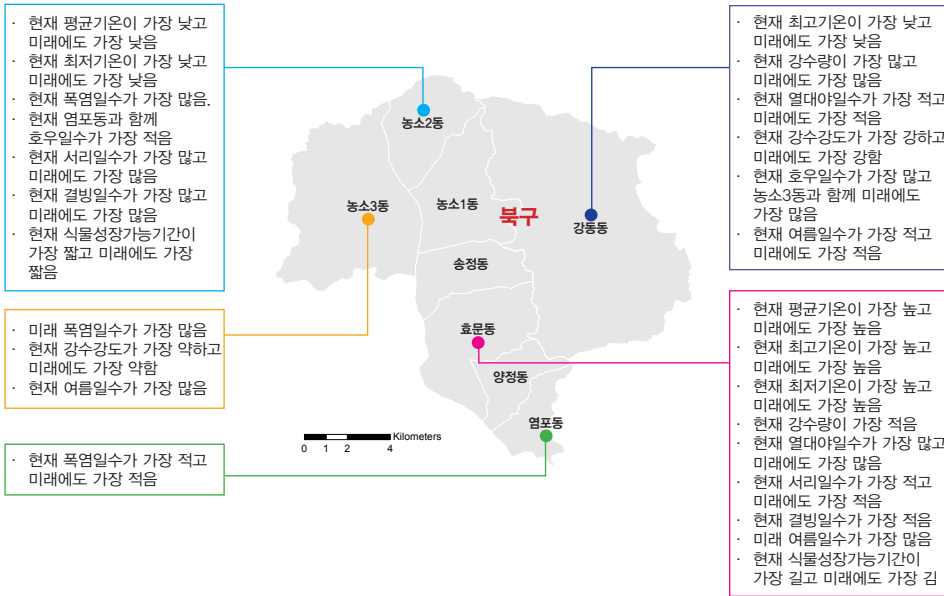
· 현재 평균기온이 가장 낮고 미래에도 가장 낮음
· 현재 최저기온이 가장 낮고 미래에도 가장 낮음
· 현재 폭염일수가 가장 많음.
· 현재 염포동과 함께 호우일수가 가장 적음
· 현재 서리일수가 가장 많고 미래에도 가장 많음
· 현재 결빙일수가 가장 많고 미래에도 가장 많음
· 현재 식물성장가능기간이 가장 짧고 미래에도 가장 짧음

· 미래 폭염일수가 가장 많음
· 현재 강수강도가 가장 약하고 미래에도 가장 약함
· 현재 여름일수가 가장 많음

· 현재 폭염일수가 가장 적고 미래에도 가장 적음

농소2동
농소3동
농소1동
북구
강동동
송정동
효문동
양정동
염포동

Kilometers
0 1 2 4

· 현재 최고기온이 가장 낮고 미래에도 가장 낮음
· 현재 강수량이 가장 많고 미래에도 가장 많음
· 현재 열대야일수가 가장 적고 미래에도 가장 적음
· 현재 강수강도가 가장 강하고 미래에도 가장 강함
· 현재 호우일수가 가장 많고 농소3동과 함께 미래에도 가장 많음
· 현재 여름일수가 가장 적고 미래에도 가장 적음

· 현재 평균기온이 가장 높고 미래에도 가장 높음
· 현재 최고기온이 가장 높고 미래에도 가장 높음
· 현재 최저기온이 가장 높고 미래에도 가장 높음
· 현재 강수량이 가장 적음
· 현재 열대야일수가 가장 많고 미래에도 가장 많음
· 현재 서리일수가 가장 적고 미래에도 가장 적음
· 현재 결빙일수가 가장 적음
· 미래 여름일수가 가장 많음
· 현재 식물성장가능기간이 가장 길고 미래에도 가장 김